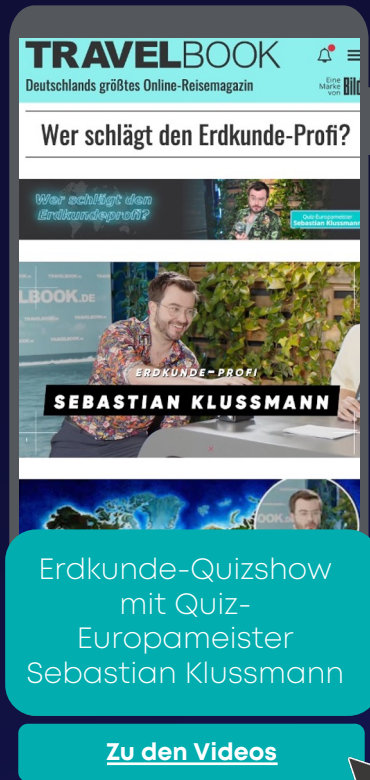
TRAVELBOOK

Deutschlands größtes Online-Reisemagazin

Eine Marke von Bild

Wer schlägt den Erdkunde-Profi?

Wer schlägt den Erdkundeprofi?

Quiz-Europameister Sebastian Klussmann

LBOOK.DE

ERDKUNDE-PROFI

SEBASTIAN KLUSSMANN

OOK.DE

Erdkunde-Quizshow mit Quiz-Europameister Sebastian Klussmann

Zu den Videos